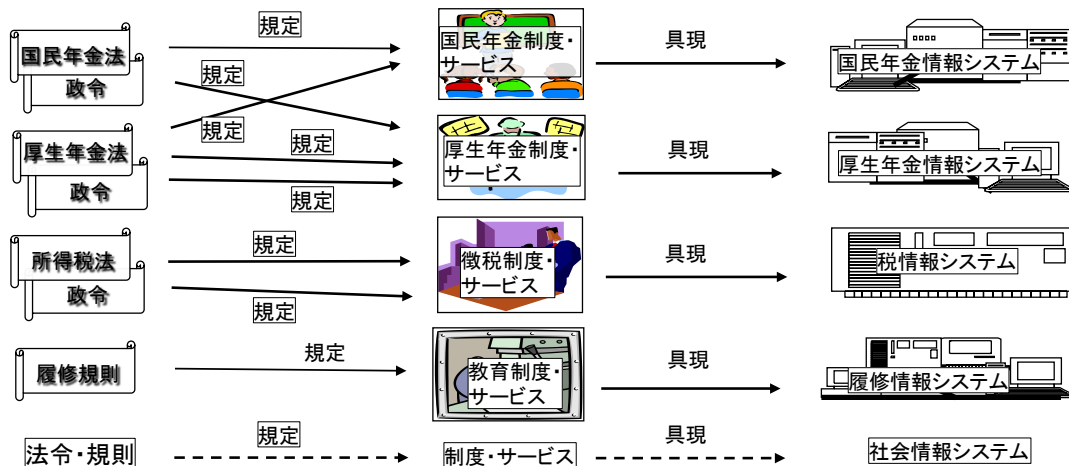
国民年金法
政令
規定
規定
規定
国民年金制度・サービス
具現
国民年金情報システム

厚生年金法
政令
規定
規定
厚生年金制度・サービス
具現
厚生年金情報システム

所得税法
政令
規定
規定
徴税制度・サービス
具現
税情報システム

履修規則
規定
教育制度・サービス
具現
履修情報システム

法令・規則
規定
制度・サービス
具現
社会情報システム